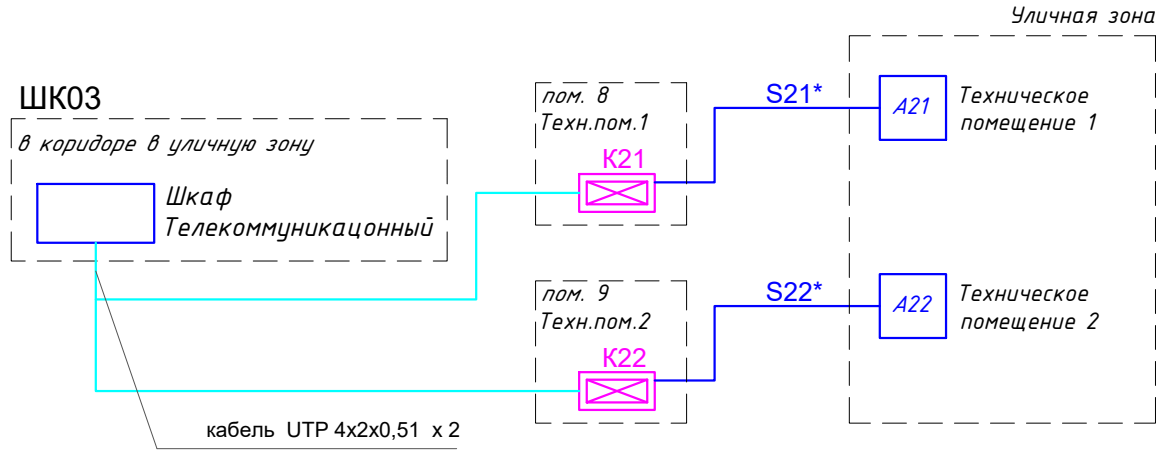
Уличная зона

ШК03

в коридоре в уличную зону

Шкаф Телекоммуникацонный

пом. 8
Техн.пом.1

К21

S21*

A21

Техническое помещение 1

пом. 9
Техн.пом.2

К22

S22*

A22

Техническое помещение 2

кабель UTP 4x2x0,51 x 2